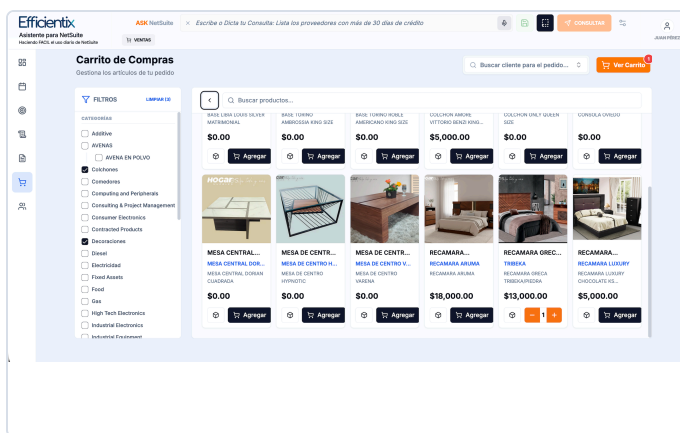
Efficientix
Asistente para NetSuite
Haciendo FÁCIL el uso diario de NetSuite

ASK NetSuite
Escribe o Dicta tu Consulta: Lista los proveedores con más de 30 días de crédito
CONSULTAR
VENTAS
JUAN PEREZ

Carrito de Compras
Gestiona los artículos de tu pedido

Buscar cliente para el pedido...
Ver Carrito 0

FILTROS
LIMPIAR (3)
CATEGORÍAS
Aditive
AVENAS
AVENA EN POLVO
Colchones
Comedores
Computing and Peripherals
Consulting & Project Management
Consumer Electronics
Contracted Products
Decoraciones
Diesel
Electricidad
Fixed Assets
Food
Gas
High Tech Electronics
Industrial Electronics
Industrial Equipment

Buscar productos...

BASE LIBIA LOUIS SILVER MATRIMONIAL
$0.00
Agregar

BASE TORINO AMBROSSIA KING SIZE
$0.00
Agregar

BASE TORINO ROBLE AMERICANO KING SIZE
$0.00
Agregar

COLCHON AMORE VITTORIO BENZI KING SIZE
$5,000.00
Agregar

COLCHON ONLY QUEEN SIZE
$0.00
Agregar

CONSOLA OVIEDO
$0.00
Agregar

MESA CENTRAL...
MESA CENTRAL DOR...
MESA CENTRAL DORIAN CUADRADA
$0.00
Agregar

MESA DE CENTRO...
MESA DE CENTRO H...
MESA DE CENTRO HYPNOTIC
$0.00
Agregar

MESA DE CENTR...
MESA DE CENTRO V...
MESA DE CENTRO VARENA
$0.00
Agregar

RECAMARA...
RECAMARA ARUMA
RECAMARA ARUMA
$18,000.00
Agregar

RECAMARA GREC...
TRIBEKA
RECAMARA GRECA TRIBEKA/PIEDRA
$13,000.00
- 1 +

RECAMARA...
RECAMARA LUXURY
RECAMARA LUXURY CHOCOLATE KS...
$5,000.00
Agregar